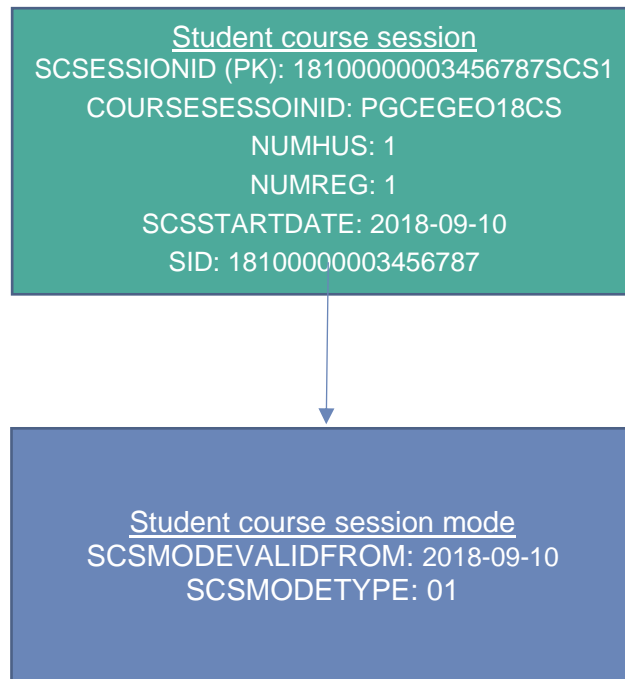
Student course session
SCSESSIONID (PK): 18100000003456787SCS1
COURSESESSOINID: PGCEGEO18CS
NUMHUS: 1
NUMREG: 1
SCSSTARTDATE: 2018-09-10
SID: 18100000003456787

Student course session mode
SCSMODEVALIDFROM: 2018-09-10
SCSMODETYPE: 01